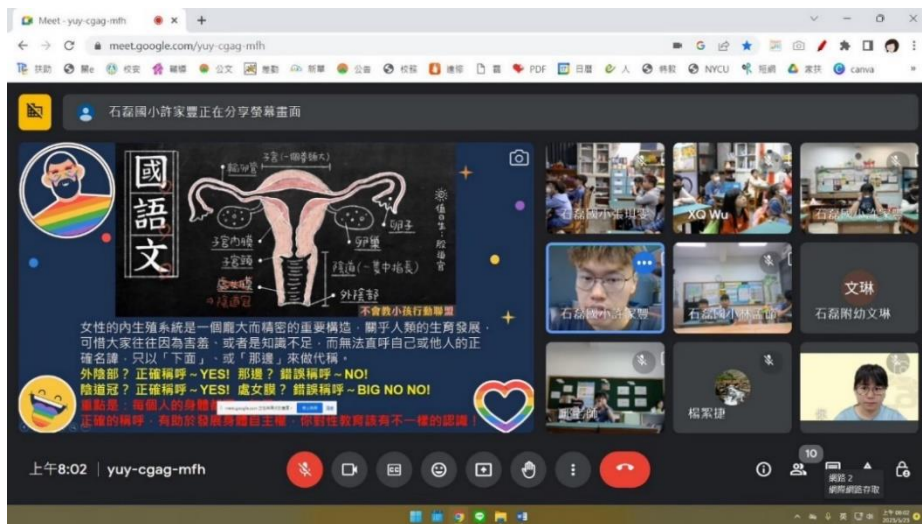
Meet - yuy-cgag-mfh

meet.google.com/yuy-cgag-mfh

PDF NYCU canva

石磊國小許家豐正在分享螢幕畫面

國語文

子宮(一個拳頭大)
輸卵管
卵子
子宮內膜
卵巢
子宮頸
陰道(一隻中指長)
處女膜
陰道冠
外陰部

樂趣日常:殷婚宮

不會教小孩行動聯盟

女性的內生殖系統是一個龐大而精密的重要構造，關乎人類的生育發展，可惜大家往往因為害羞、或是知識不足，而無法直呼自己或他人的正確名諱，只以「下面」、或「那邊」來做代稱。
外陰部？正確稱呼~YES！那邊？錯誤稱呼~NO!
陰道冠？正確稱呼~YES！處女膜？錯誤稱呼~BIG NO NO!
重點是：每個人的身體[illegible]
正確的稱呼，有助於發展身體自主權，你對性教育該有不一樣的認識！

石磊國小王珮琪
XQ Wu
石磊國小許家豐
石磊國小林玉如
文琳
石磊附幼文琳
楊絮捷

上午8:02 | yuy-cgag-mfh

10

網路 2
網際網路存取